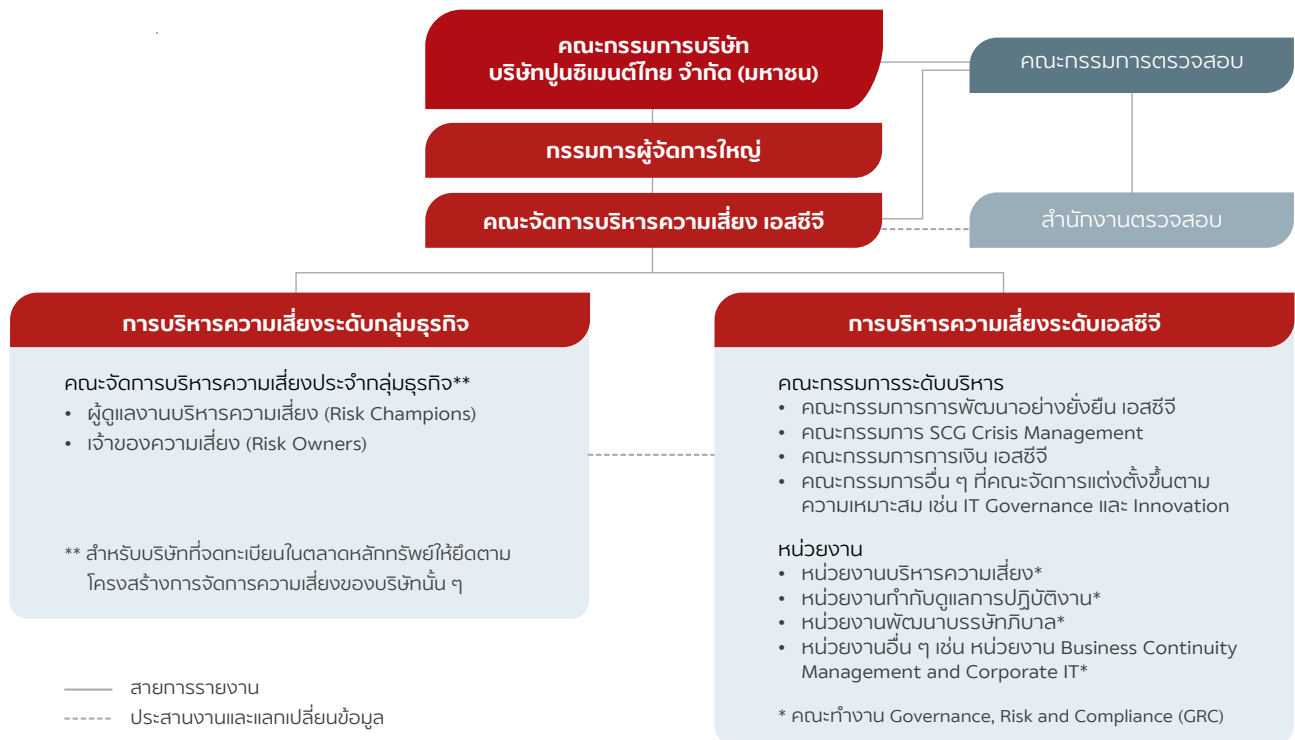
คณะกรรมการบริษัท
บริษัทปูนซิเมนต์ไทย จำกัด (มหาชน)

คณะกรรมการตรวจสอบ

กรรมการผู้จัดการใหญ่

คณะจัดการบริหารความเสี่ยง เอสซีจี

สำนักงานตรวจสอบ

การบริหารความเสี่ยงระดับกลุ่มธุรกิจ

คณะจัดการบริหารความเสี่ยงประจำกลุ่มธุรกิจ**
• ผู้ดูแลงานบริหารความเสี่ยง (Risk Champions)
• เจ้าของความเสี่ยง (Risk Owners)

** สำหรับบริษัทที่จดทะเบียนในตลาดหลักทรัพย์ให้ยึดตามโครงสร้างการจัดการความเสี่ยงของบริษัทนั้น ๆ

การบริหารความเสี่ยงระดับเอสซีจี

คณะกรรมการระดับบริหาร
• คณะกรรมการการพัฒนาอย่างยั่งยืน เอสซีจี
• คณะกรรมการ SCG Crisis Management
• คณะกรรมการการเงิน เอสซีจี
• คณะกรรมการอื่น ๆ ที่คณะจัดการแต่งตั้งขึ้นตามความเหมาะสม เช่น IT Governance และ Innovation

หน่วยงาน
• หน่วยงานบริหารความเสี่ยง*
• หน่วยงานกำกับดูแลการปฏิบัติงาน*
• หน่วยงานพัฒนาบรรษัทภิบาล*
• หน่วยงานอื่น ๆ เช่น หน่วยงาน Business Continuity Management and Corporate IT*

* คณะทำงาน Governance, Risk and Compliance (GRC)

สายการรายงาน
ประสานงานและแลกเปลี่ยนข้อมูล